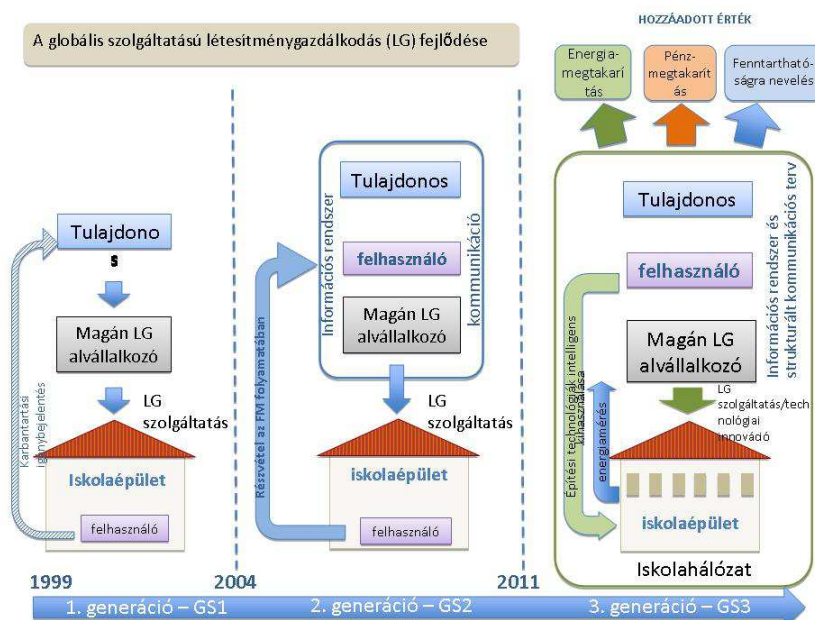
A globális szolgáltatású létesítménygazdálkodás (LG) fejlődése

HOZZÁADOTT ÉRTÉK

Energiamegtakarítás

Pénzmegtakarítás

Fenntarthatóságra nevelés

Tulajdonos

Karbantartási igénybejelentés

Magán LG alvállalkozó

LG szolgáltatás

Iskolaépület

felhasználó

Információs rendszer

kommunikáció

Tulajdonos

felhasználó

Magán LG alvállalkozó

Részvétel az FM folyamatában

LG szolgáltatás

iskolaépület

felhasználó

Tulajdonos

Információs rendszer és strukturált kommunikációs terv

felhasználó

Építési technológiák intelligens kihasználása

energiamérés

Magán LG alvállalkozó

LG szolgáltatás/technológiai innováció

iskolaépület

Iskolahálózat

1999

2004

2011

1. generáció – GS1

2. generáció – GS2

3. generáció – GS3